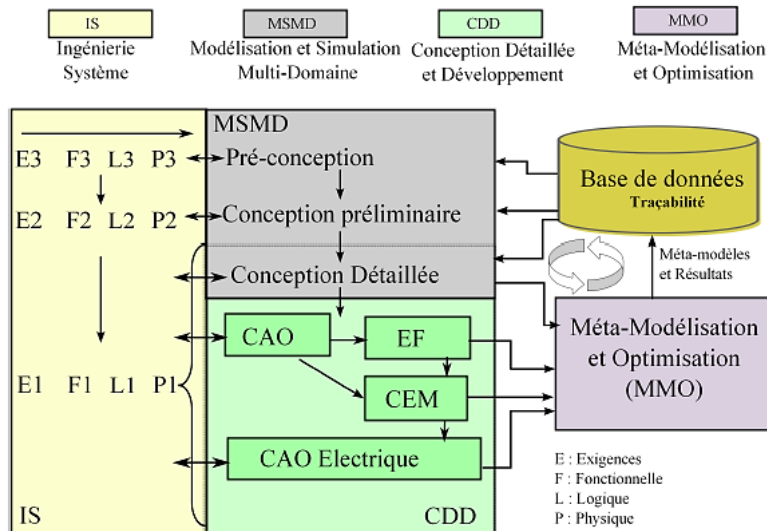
IS
Ingénierie Système

MSMD
Modélisation et Simulation Multi-Domaine

CDD
Conception Détaillée et Développement

MMO
Méta-Modélisation et Optimisation

MSMD

E3 F3 L3 P3

Pré-conception

E2 F2 L2 P2

Conception préliminaire

Conception Détaillée

Base de données
Traçabilité

Méta-modèles et Résultats

CAO

EF

E1 F1 L1 P1

CEM

Méta-Modélisation et Optimisation (MMO)

CAO Electrique

IS

CDD

E : Exigences
F : Fonctionnelle
L : Logique
P : Physique